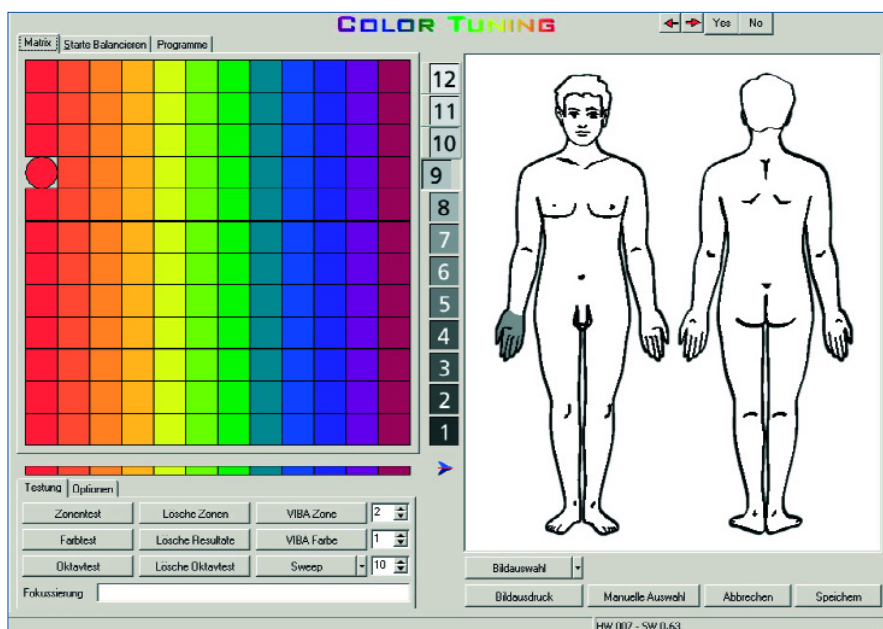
COLOR TUNING

Yes No

Matrix | Starte Balancieren | Programme

12
11
10
9
8
7
6
5
4
3
2
1

Testung | Optionen

Zonentest | Lösche Zonen | VIBA Zone | 2
Farbtest | Lösche Resultate | VIBA Farbe | 1
Oktavtest | Lösche Oktavtest | Sweep | 10

Fokussierung

Bildauswahl

Bildausdruck | Manuelle Auswahl | Abbrechen | Speichern

HW 007 - SW 0.63